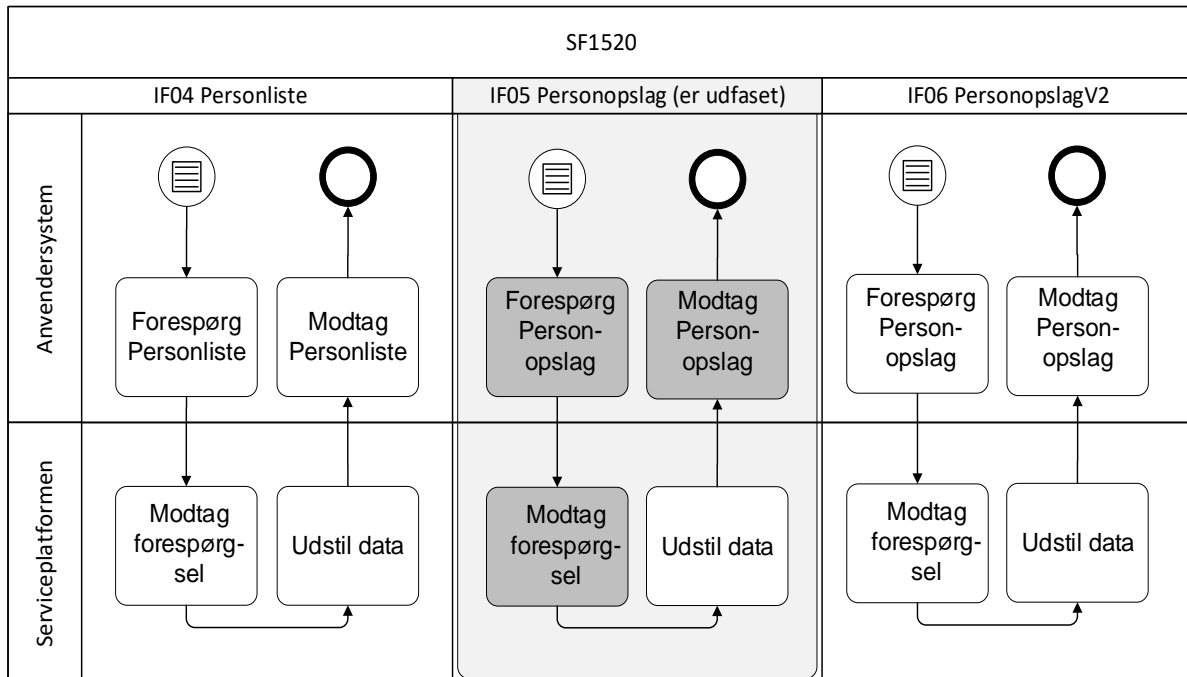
SF1520

IF04 Personliste

IF05 Personopslag (er udfaset)

IF06 PersonopslagV2

Anvendersystem

Serviceplatformen

Forespørg Personliste

Modtag Personliste

Modtag forespørgsel

Udstil data

Forespørg Personopslag

Modtag Personopslag

Modtag forespørgsel

Udstil data

Forespørg Personopslag

Modtag Personopslag

Modtag forespørgsel

Udstil data